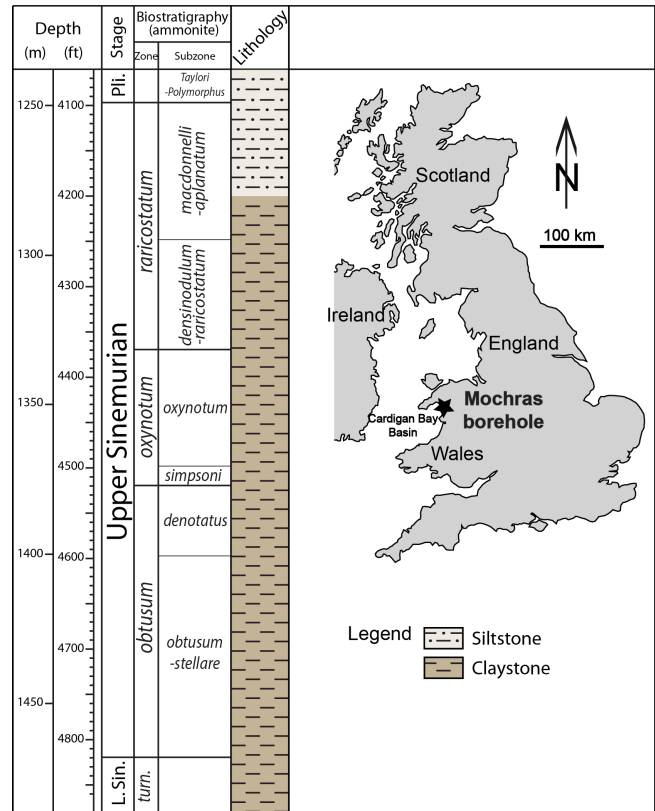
| Depth (m) | Depth (ft) | Stage | Biostratigraphy (ammonite) Zone | Subzone | Lithology |
|---|---|---|---|---|---|
| | | Pli. | | Taylori -Polymorphus | |
| 1250 | 4100 | Upper Sinemurian | raricostatum | macdonnelli -aplanatum | |
| | 4200 | | | | |
| 1300 | 4300 | | | densinodulum -raricostatum | |
| | 4400 | | oxynotum | oxynotum | |
| 1350 | | | | | |
| | 4500 | | | simpsoni | |
| | | | obtusum | denotatus | |
| 1400 | 4600 | | | | |
| | 4700 | | | obtusum -stellare | |
| 1450 | 4800 | | | | |
| | | L. Sin. | turn. | | |

N

Scotland

100 km

Ireland

England

Mochras borehole

Cardigan Bay Basin

Wales

Legend
Siltstone
Claystone